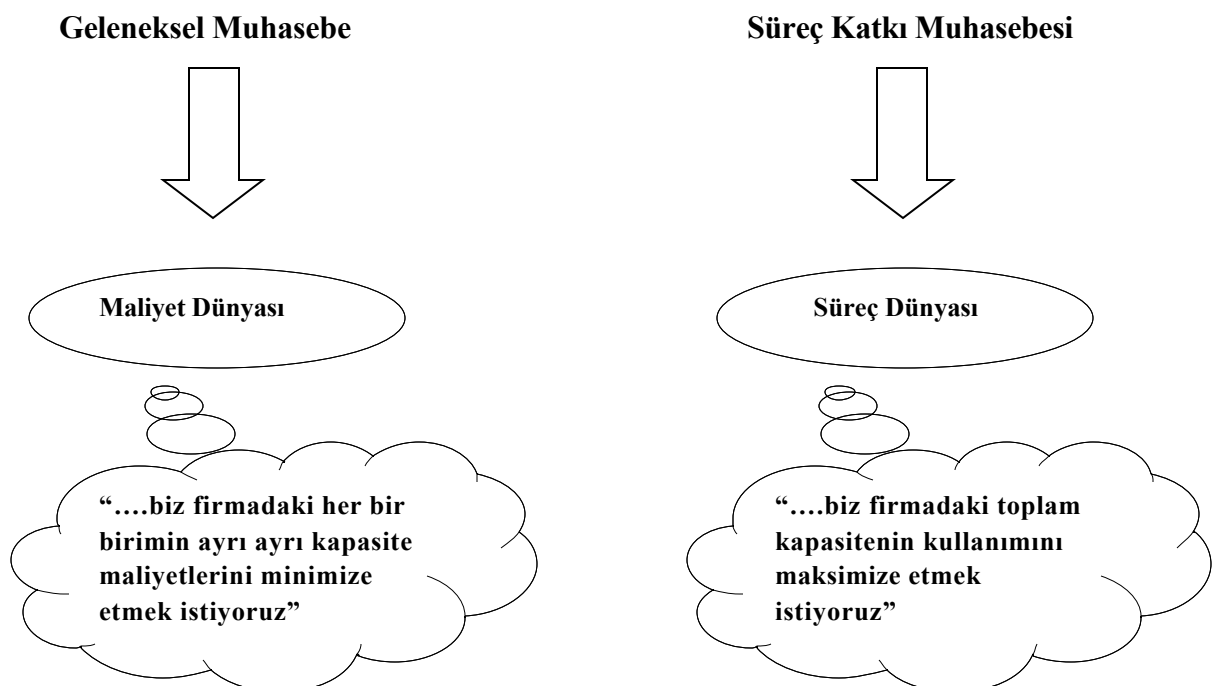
Geleneksel Muhasebe

Maliyet Dünyası

"….biz firmadaki her bir birimin ayrı ayrı kapasite maliyetlerini minimize etmek istiyoruz"

Süreç Katkı Muhasebesi

Süreç Dünyası

"….biz firmadaki toplam kapasitenin kullanımını maksimize etmek istiyoruz"